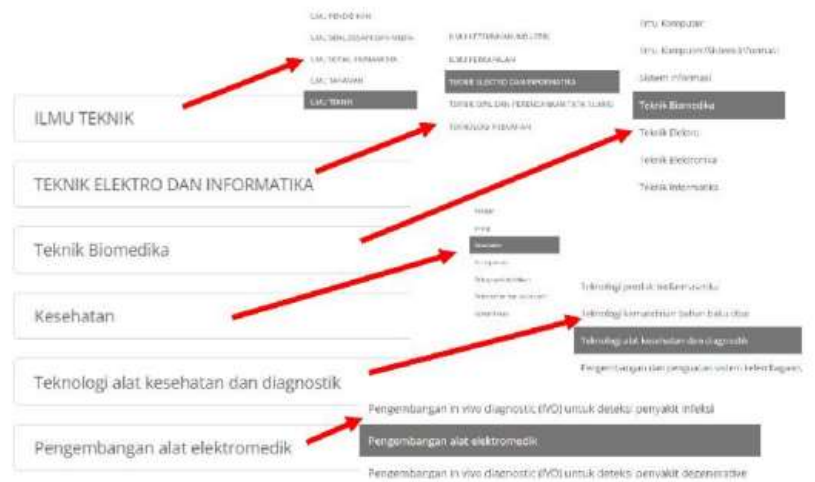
ILMU TEKNIK

TEKNIK ELEKTRO DAN INFORMATIKA

Teknik Biomedika

Kesehatan

Teknologi alat kesehatan dan diagnostik

Pengembangan alat elektromedik

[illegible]

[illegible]

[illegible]

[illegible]

ILMU TEKNIK

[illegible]

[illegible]

TEKNIK ELEKTRO DAN INFORMATIKA

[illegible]

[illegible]

Ilmu Komputer

Ilmu Komputer/Sistem Informasi

Sistem Informasi

Teknik Biomedika

Teknik Elektro

Teknik Elektronika

Teknik Informatika

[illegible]

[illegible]

Kesehatan

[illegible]

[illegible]

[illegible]

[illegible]

Teknologi produk kefarmasian

Teknologi kemandirian bahan baku obat

Teknologi alat kesehatan dan diagnostik

Pengembangan dan penguatan sistem kelembagaan

Pengembangan in vivo diagnostic (IVD) untuk deteksi penyakit infeksi

Pengembangan alat elektromedik

Pengembangan in vivo diagnostic (IVD) untuk deteksi penyakit degeneratif